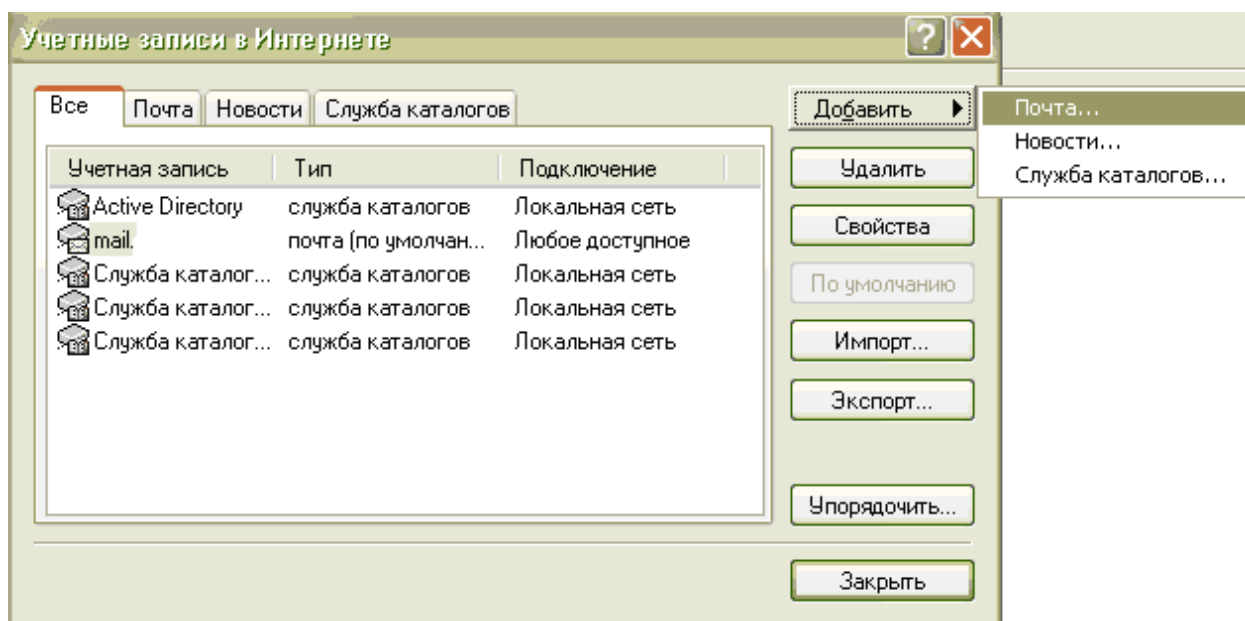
Учетные записи в Интернете

Все | Почта | Новости | Служба каталогов

| Учетная запись | Тип | Подключение |
|---|---|---|
| Active Directory | служба каталогов | Локальная сеть |
| mail. | почта (по умолчан... | Любое доступное |
| Служба каталог... | служба каталогов | Локальная сеть |
| Служба каталог... | служба каталогов | Локальная сеть |
| Служба каталог... | служба каталогов | Локальная сеть |

Добавить
Удалить
Свойства
По умолчанию
Импорт...
Экспорт...
Упорядочить...
Закрыть

Почта...
Новости...
Служба каталогов...